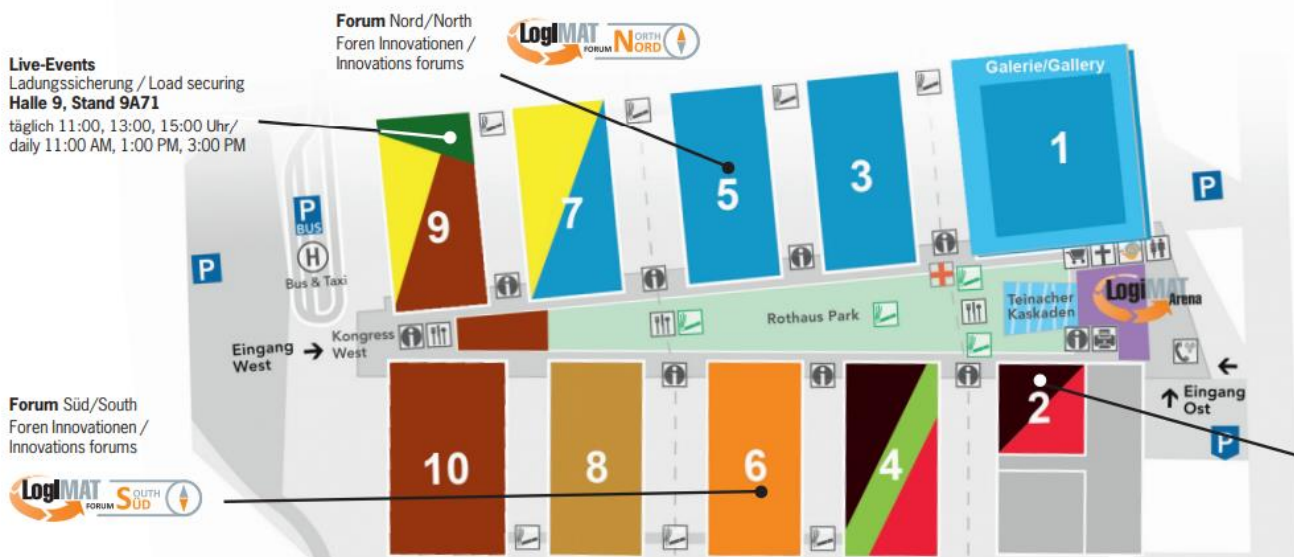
Forum Nord/North
Foren Innovationen /
Innovations forums

LogiMAT FORUM NORTH NORD

Live-Events
Ladungssicherung / Load securing
Halle 9, Stand 9A71
täglich 11:00, 13:00, 15:00 Uhr/
daily 11:00 AM, 1:00 PM, 3:00 PM

Galerie/Gallery

1

3

5

7

9

P

P BUS

H

Bus & Taxi

P

Rothaus Park

Teinacher Kaskaden

LogiMAT Arena

Kongress West

Eingang West

Eingang Ost

P

Forum Süd/South
Foren Innovationen /
Innovations forums

LogiMAT FORUM SOUTH SÜD

10

8

6

4

2